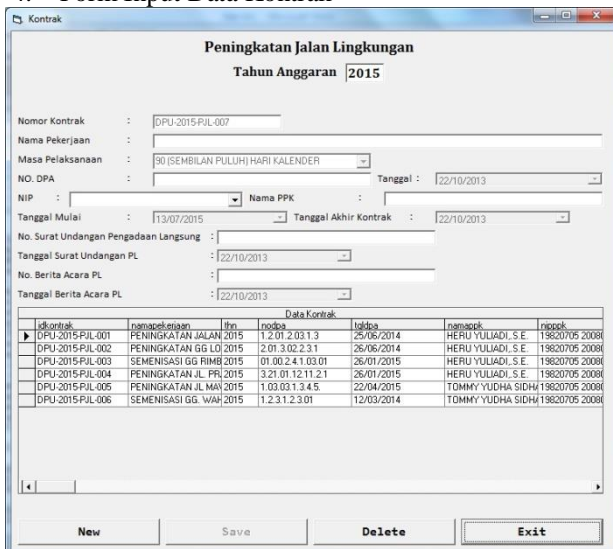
Kontrak

Peningkatan Jalan Lingkungan

Tahun Anggaran 2015

Nomor Kontrak : DPU-2015-PJL-007

Nama Pekerjaan :

Masa Pelaksanaan : 90 (SEMBILAN PULUH) HARI KALENDER

NO. DPA : Tanggal : 22/10/2013

NIP : Nama PPK :

Tanggal Mulai : 13/07/2015 Tanggal Akhir Kontrak : 22/10/2013

No. Surat Undangan Pengadaan Langsung :

Tanggal Surat Undangan PL : 22/10/2013

No. Berita Acara PL :

Tanggal Berita Acara PL : 22/10/2013

Data Kontrak

| idkontrak | namapekerjaan | thn | nodpa | tgldpa | namappk | nipppk |
|---|---|---|---|---|---|---|
| DPU-2015-PJL-001 | PENINGKATAN JALAN | 2015 | 1.2.01.2.03.1.3 | 25/06/2014 | HERU YULIADI, S.E. | 19820705 2008 |
| DPU-2015-PJL-002 | PENINGKATAN GG LO | 2015 | 2.01.3.02.2.3.1 | 26/06/2014 | HERU YULIADI, S.E. | 19820705 2008 |
| DPU-2015-PJL-003 | SEMENISASI GG RIMB | 2015 | 01.00.2.4.1.03.01 | 26/01/2015 | HERU YULIADI, S.E. | 19820705 2008 |
| DPU-2015-PJL-004 | PENINGKATAN JL. PR | 2015 | 3.21.01.12.11.2.1 | 26/01/2015 | HERU YULIADI, S.E. | 19820705 2008 |
| DPU-2015-PJL-005 | PENINGKATAN JL MA | 2015 | 1.03.03.1.3.4.5. | 22/04/2015 | TOMMY YUDHA SIDH | 19820705 2008 |
| DPU-2015-PJL-006 | SEMENISASI GG. WAH | 2015 | 1.2.3.1.2.3.01 | 12/03/2014 | TOMMY YUDHA SIDH | 19820705 2008 |

New Save Delete Exit